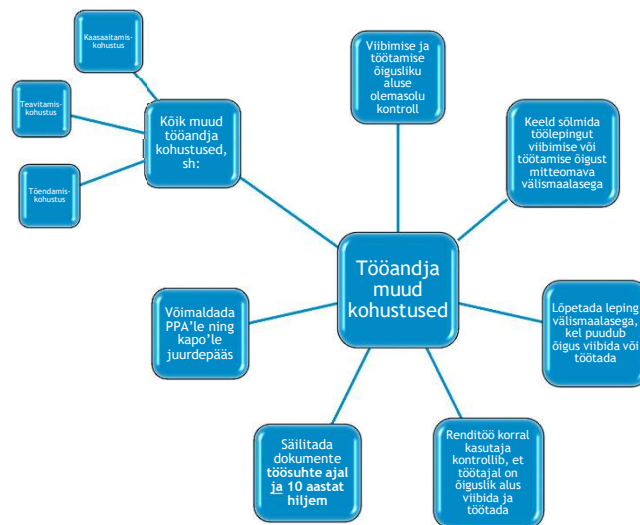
Tööandja muud kohustused

Viibimise ja töötamise õigusliku aluse olemasolu kontroll

Keeld sõlmida töölepingut viibimise või töötamise õigust mitteomava välismaalasega

Lõpetada leping välismaalasega, kel puudub õigus viibida või töötada

Renditöö korral kasutaja kontrollib, et töötajal on õiguslik alus viibida ja töötada

Säilitada dokumente töösuhte ajal ja 10 aastat hiljem

Võimaldada PPA'le ning kapo'le juurdepääs

Kõik muud tööandja kohustused, sh:

Kaasaaitamis-kohustus

Teavitamis-kohustus

Tõendamis-kohustus